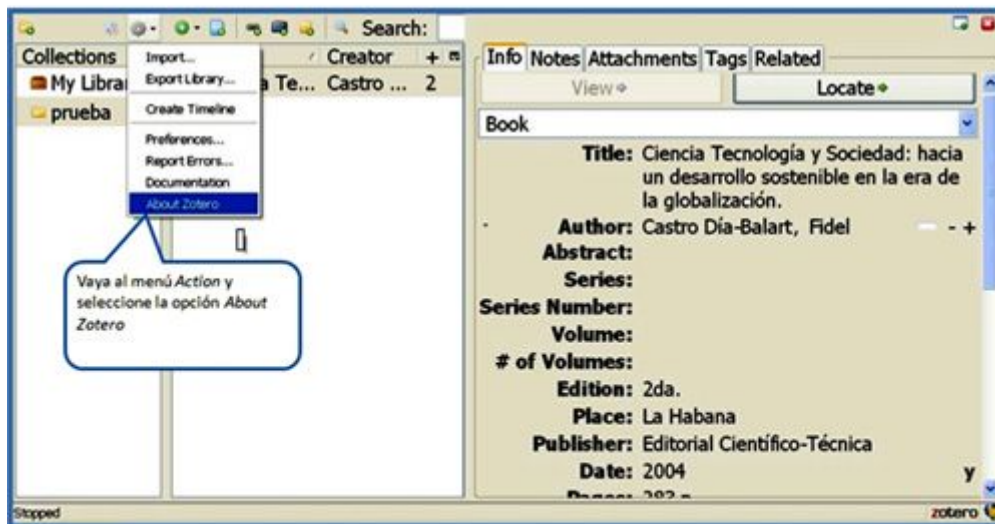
Search:

Collections
My Librar
prueba

Import...
Export Library...
Create Timeline
Preferences...
Report Errors...
Documentation
About Zotero

Creator
a Te... Castro ... 2

Info Notes Attachments Tags Related
View
Locate

Book

Title: Ciencia Tecnología y Sociedad: hacia un desarrollo sostenible en la era de la globalización.
Author: Castro Día-Balart, Fidel
Abstract:
Series:
Series Number:
Volume:
# of Volumes:
Edition: 2da.
Place: La Habana
Publisher: Editorial Científico-Técnica
Date: 2004
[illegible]

Vaya al menú *Action* y seleccione la opción *About Zotero*

Stopped
zotero